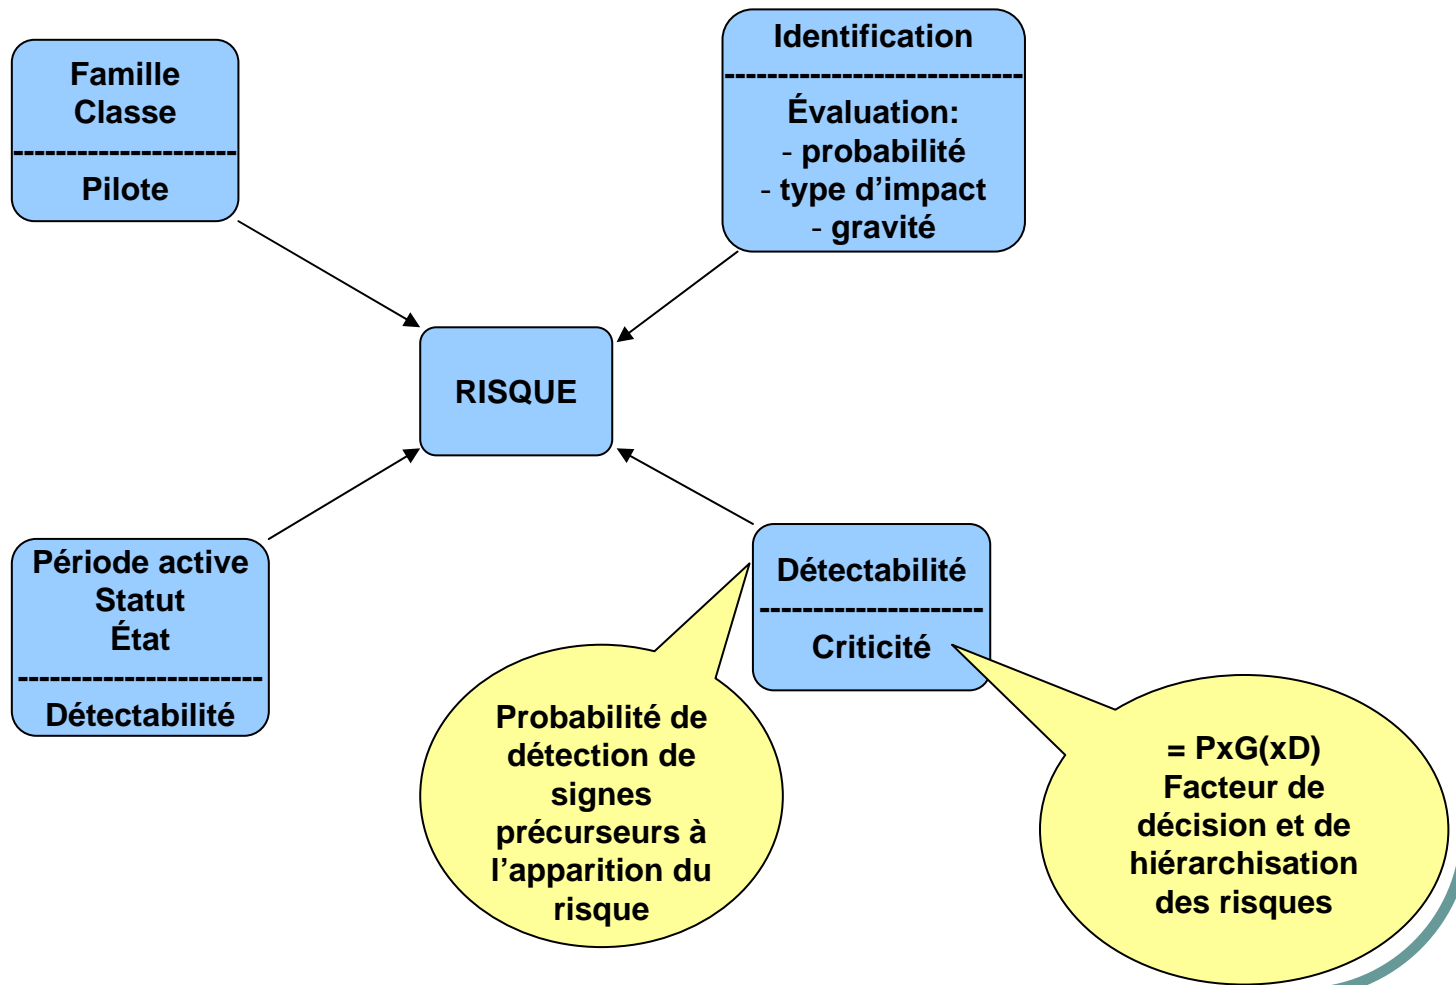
Famille
Classe
---------------------
Pilote

Identification
---------------------------
Évaluation:
- probabilité
- type d'impact
- gravité

RISQUE

Période active
Statut
État
-----------------------
Détectabilité

Détectabilité
--------------------
Criticité

Probabilité de détection de signes précurseurs à l'apparition du risque

= PxG(xD)
Facteur de décision et de hiérarchisation des risques